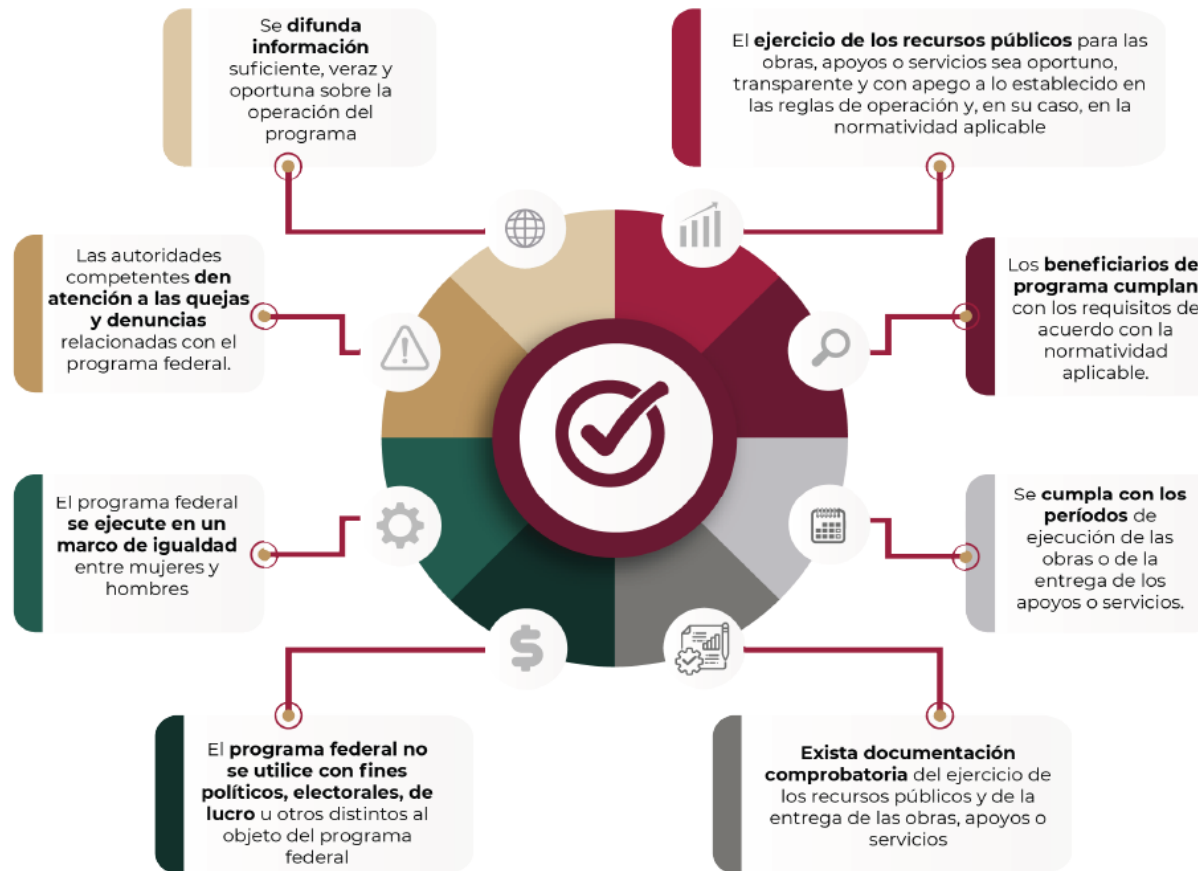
Se difunda información suficiente, veraz y oportuna sobre la operación del programa

El ejercicio de los recursos públicos para las obras, apoyos o servicios sea oportuno, transparente y con apego a lo establecido en las reglas de operación y, en su caso, en la normatividad aplicable

Las autoridades competentes den atención a las quejas y denuncias relacionadas con el programa federal.

Los beneficiarios de programa cumplan con los requisitos de acuerdo con la normatividad aplicable.

El programa federal se ejecute en un marco de igualdad entre mujeres y hombres

Se cumpla con los períodos de ejecución de las obras o de la entrega de los apoyos o servicios.

El programa federal no se utilice con fines políticos, electorales, de lucro u otros distintos al objeto del programa federal

Exista documentación comprobatoria del ejercicio de los recursos públicos y de la entrega de las obras, apoyos o servicios